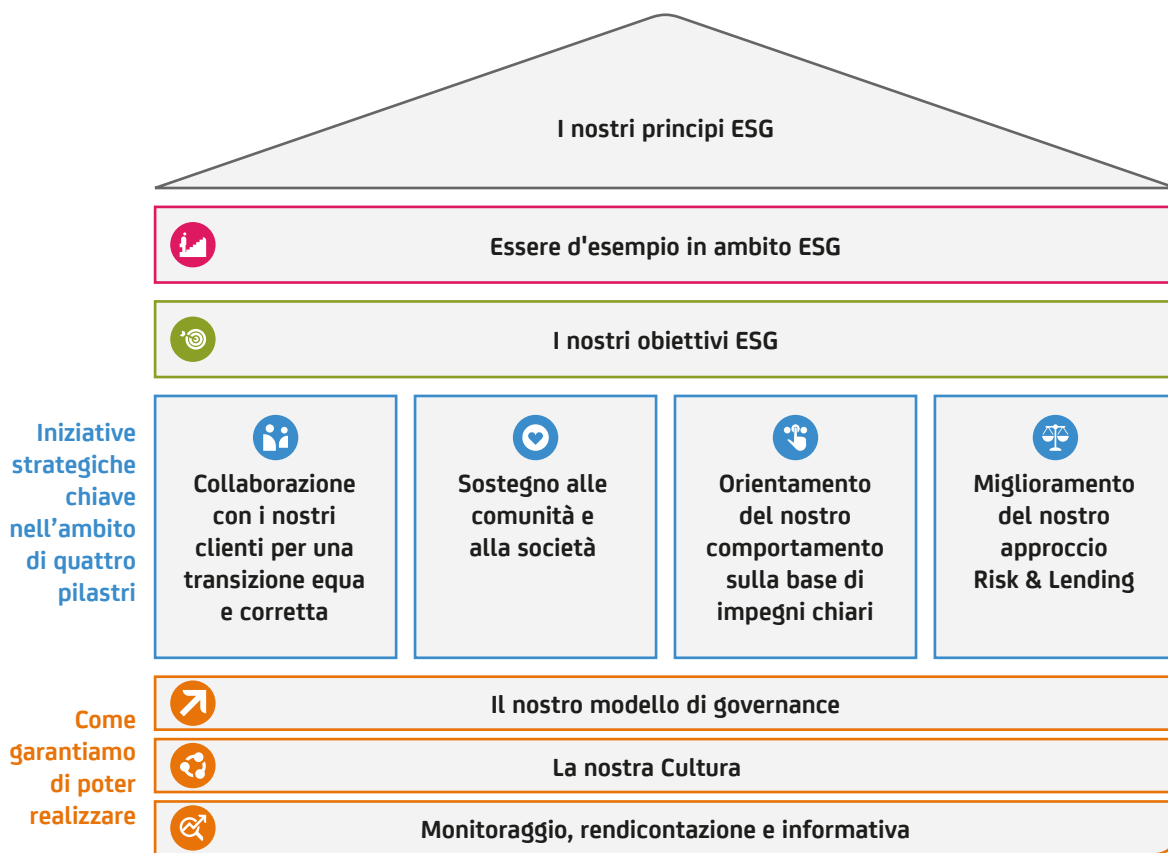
I nostri principi ESG

Essere d'esempio in ambito ESG

I nostri obiettivi ESG

Iniziative strategiche chiave nell'ambito di quattro pilastri

Collaborazione con i nostri clienti per una transizione equa e corretta

Sostegno alle comunità e alla società

Orientamento del nostro comportamento sulla base di impegni chiari

Miglioramento del nostro approccio Risk & Lending

Come garantiamo di poter realizzare

Il nostro modello di governance

La nostra Cultura

Monitoraggio, rendicontazione e informativa